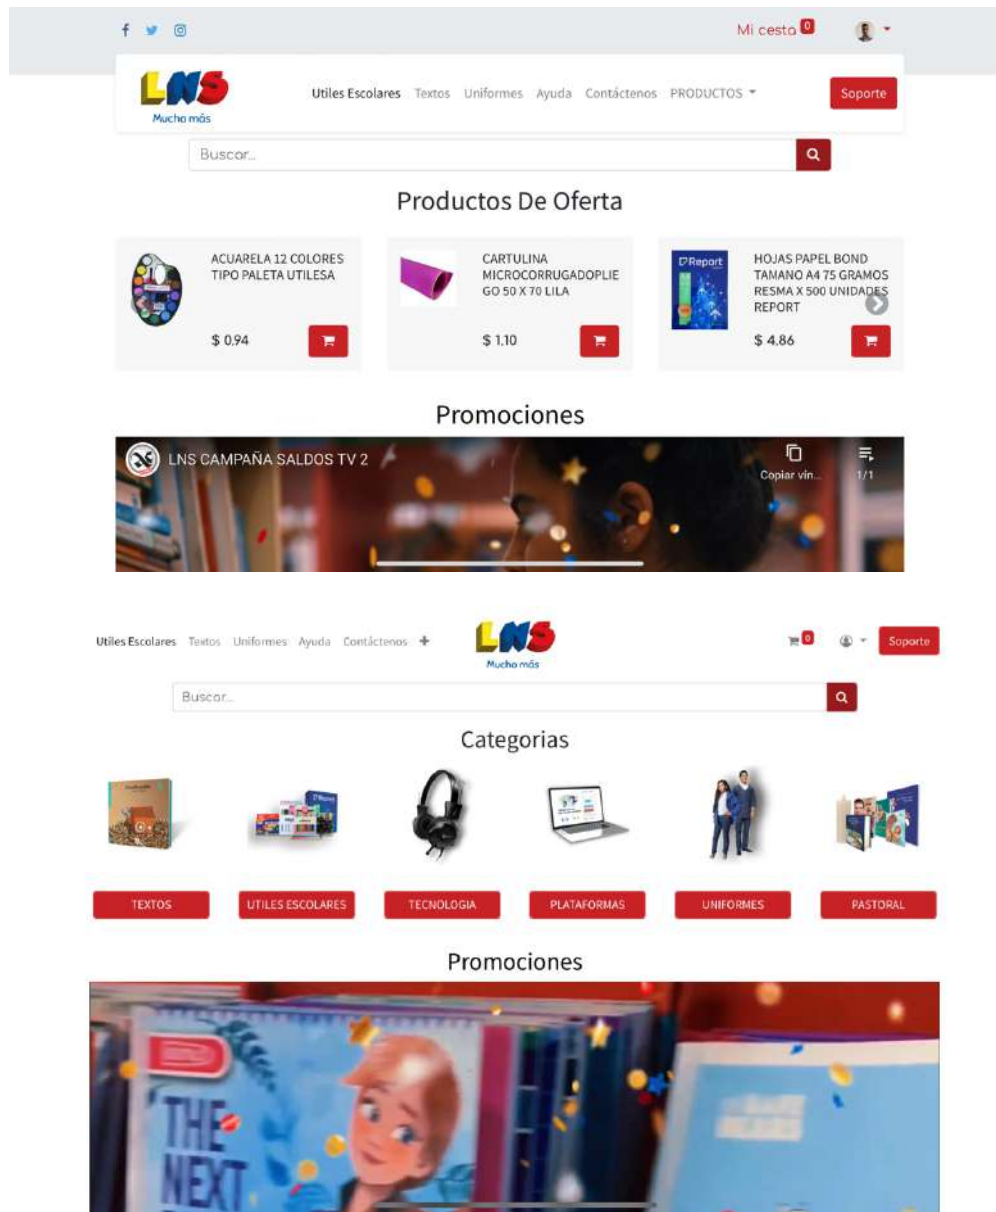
Mi cesta 0

LNS
Mucho más

Utiles Escolares Textos Uniformes Ayuda Contáctenos PRODUCTOS

Soporte

Buscar...

Productos De Oferta

ACUARELA 12 COLORES TIPO PALETA UTILESA
$ 0.94

CARTULINA MICROCORRUGADOPLIEGO 50 X 70 LILA
$ 1.10

HOJAS PAPEL BOND TAMANO A4 75 GRAMOS RESMA X 500 UNIDADES REPORT
$ 4.86

Promociones

LNS CAMPAÑA SALDOS TV 2
Copiar vín...
1/1

Utiles Escolares Textos Uniformes Ayuda Contáctenos

LNS
Mucho más

0

Soporte

Buscar...

Categorias

TEXTOS
UTILES ESCOLARES
TECNOLOGIA
PLATAFORMAS
UNIFORMES
PASTORAL

Promociones

THE NEXT